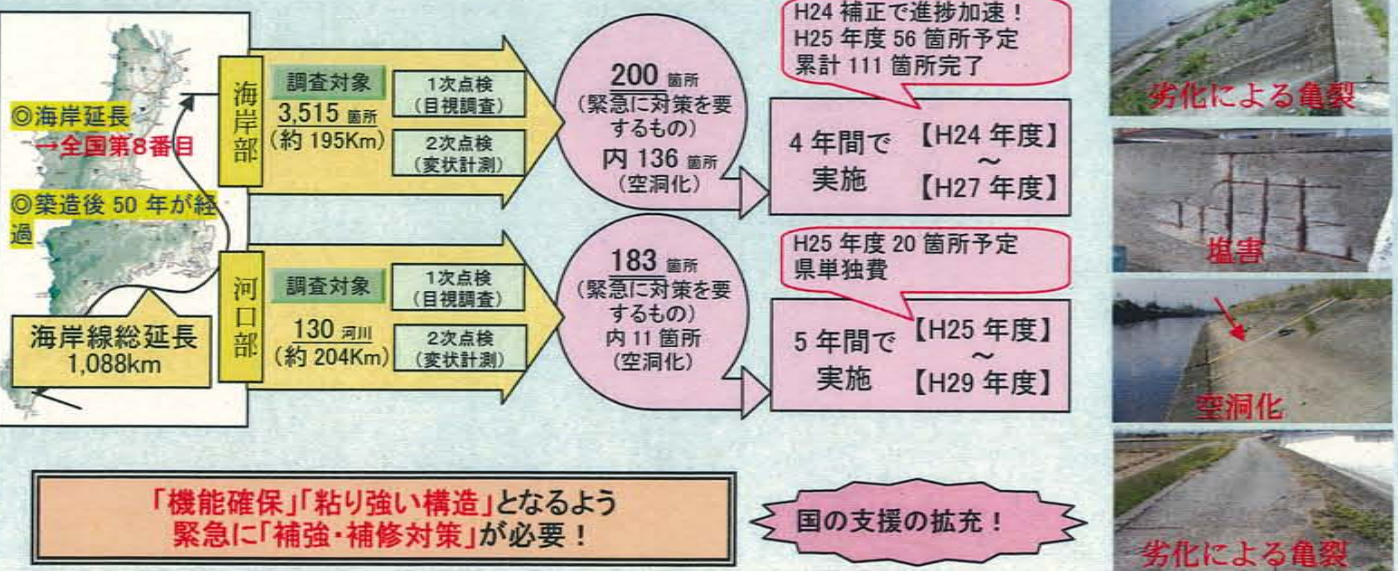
◎海岸延長
→全国第8番目

◎築造後 50 年が経過

海岸線総延長
1,088km

海岸部

調査対象
3,515 箇所
(約 195Km)

1次点検
(目視調査)

2次点検
(変状計測)

200 箇所
(緊急に対策を要するもの)
内 136 箇所
(空洞化)

H24 補正で進捗加速！
H25 年度 56 箇所予定
累計 111 箇所完了

4 年間で実施
【H24 年度】
～
【H27 年度】

河口部

調査対象
130 河川
(約 204Km)

1次点検
(目視調査)

2次点検
(変状計測)

183 箇所
(緊急に対策を要するもの)
内 11 箇所
(空洞化)

H25 年度 20 箇所予定
県単独費

5 年間で実施
【H25 年度】
～
【H29 年度】

「機能確保」「粘り強い構造」となるよう
緊急に「補強・補修対策」が必要！

国の支援の拡充！

劣化による亀裂

塩害

空洞化

劣化による亀裂